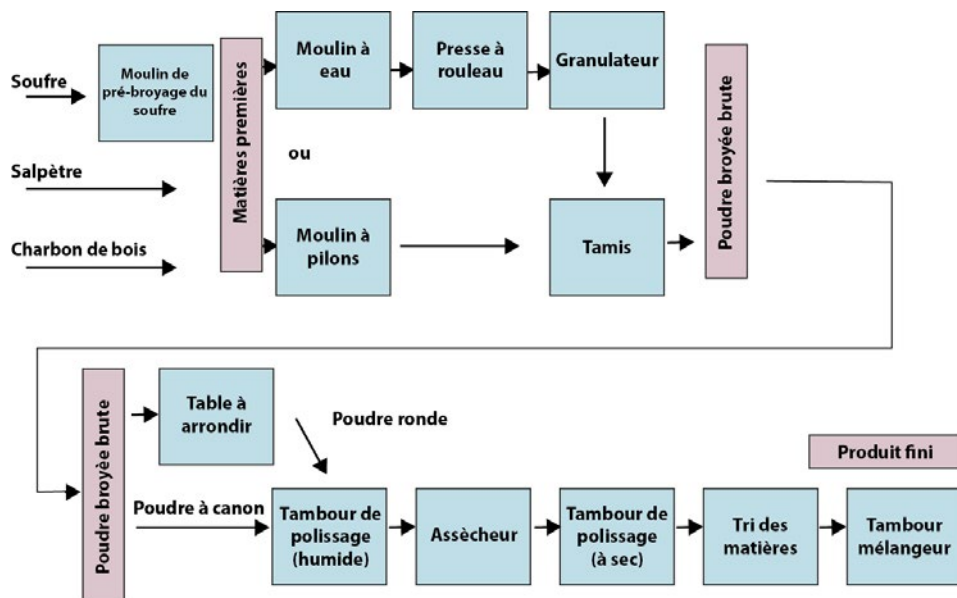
Soufre

Moulin de pré-broyage du soufre

Salpètre

Charbon de bois

Matières premières

Moulin à eau

Presse à rouleau

Granulateur

ou

Moulin à pilons

Tamis

Poudre broyée brute

Poudre broyée brute

Table à arrondir

Poudre ronde

Produit fini

Poudre à canon

Tambour de polissage (humide)

Assècheur

Tambour de polissage (à sec)

Tri des matières

Tambour mélangeur